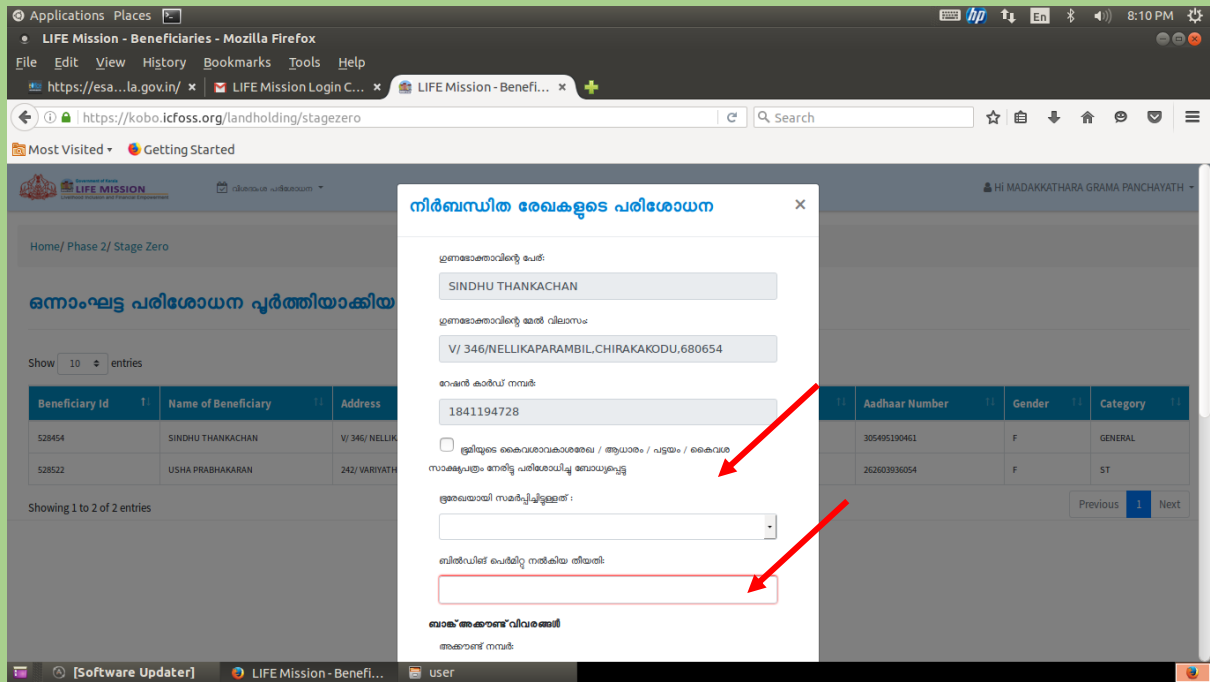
Applications Places
8:10 PM
En
LIFE Mission - Beneficiaries - Mozilla Firefox
File Edit View History Bookmarks Tools Help
https://esa...la.gov.in/ ×
LIFE Mission Login C... ×
LIFE Mission - Benefi... ×
https://kobo.icfoss.org/landholding/stagezero
Search
Most Visited
Getting Started

LIFE MISSION
Hi MADAKKATHARA GRAMA PANCHAYATH

Home/ Phase 2/ Stage Zero

ഒന്നാംഘട്ട പരിശോധന പൂർത്തിയാക്കിയ

Show 10 entries

| Beneficiary Id | Name of Beneficiary | Address | Aadhaar Number | Gender | Category |
|---|---|---|---|---|---|
| 528454 | SINDHU THANKACHAN | V/ 346/ NELLIK | 305495190461 | F | GENERAL |
| 528522 | USHA PRABHAKARAN | 242/ VARIYATH | 262603936054 | F | ST |

Showing 1 to 2 of 2 entries
Previous 1 Next

നിർബന്ധിത രേഖകളുടെ പരിശോധന ×

ഗുണഭോക്താവിന്റെ പേര്:
SINDHU THANKACHAN
ഗുണഭോക്താവിന്റെ മേൽ വിലാസം:
V/ 346/NELLIKAPARAMBIL,CHIRAKAKODU,680654
റേഷൻ കാർഡ് നമ്പർ:
1841194728
ഭൂമിയുടെ കൈവശാവകാശരേഖ / ആധാരം / പട്ടയം / കൈവശ സാക്ഷ്യപത്രം നേരിട്ട് പരിശോധിച്ച് ബോധ്യപ്പെട്ടു
രേഖയായി സമർപ്പിച്ചിട്ടുള്ളത് :
ബിൽഡിങ് പെർമിറ്റ് നൽകിയ തീയതി:
ബാങ്ക് അക്കൗണ്ട് വിവരങ്ങൾ
അക്കൗണ്ട് നമ്പർ:

[Software Updater]
LIFE Mission - Benefi...
user